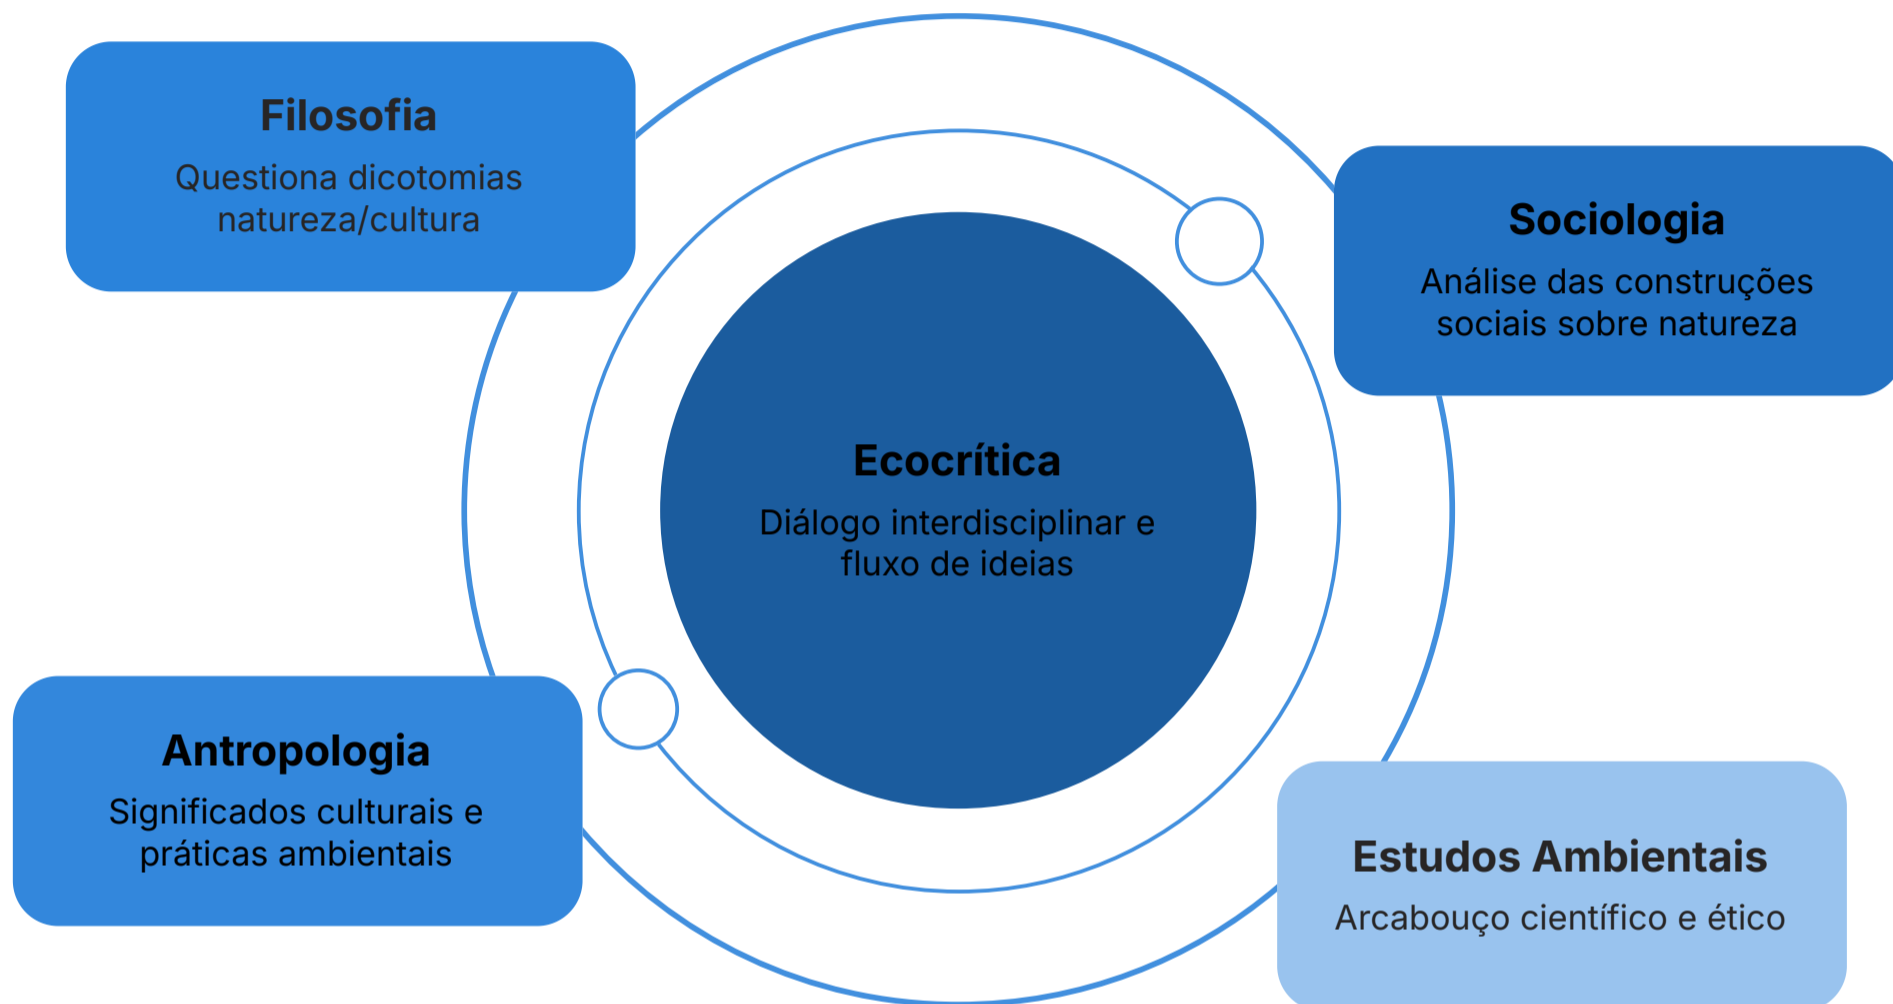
Filosofia
Questiona dicotomias natureza/cultura

Sociologia
Análise das construções sociais sobre natureza

Ecocrítica
Diálogo interdisciplinar e fluxo de ideias

Antropologia
Significados culturais e práticas ambientais

Estudos Ambientais
Arcabouço científico e ético